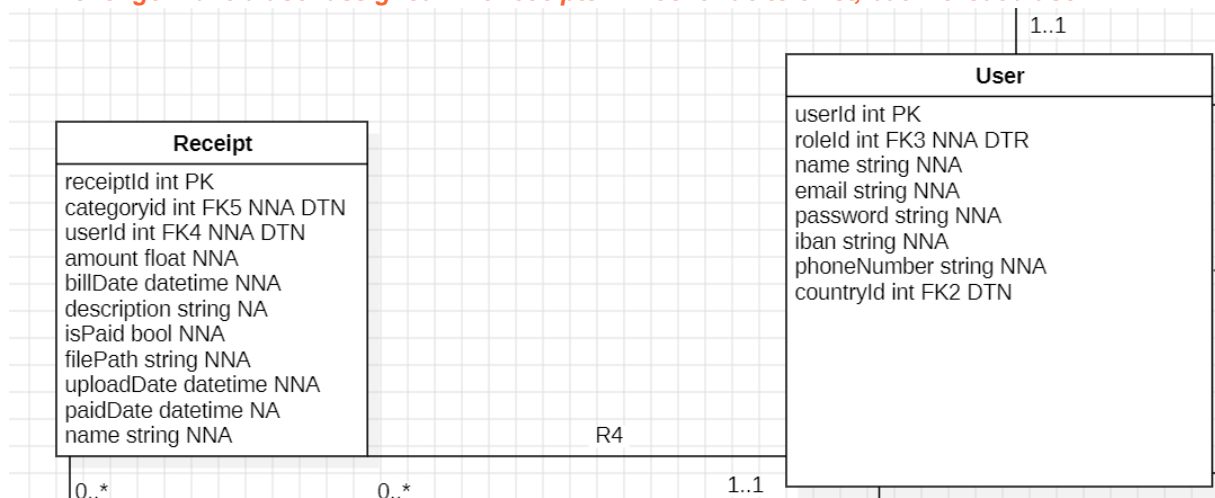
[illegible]

1..1

User

userId int PK
roleId int FK3 NNA DTR
name string NNA
email string NNA
password string NNA
iban string NNA
phoneNumber string NNA
countryId int FK2 DTN

Receipt

receiptId int PK
categoryid int FK5 NNA DTN
userId int FK4 NNA DTN
amount float NNA
billDate datetime NNA
description string NA
isPaid bool NNA
filePath string NNA
uploadDate datetime NNA
paidDate datetime NA
name string NNA

R4

0..*

0..*

1..1